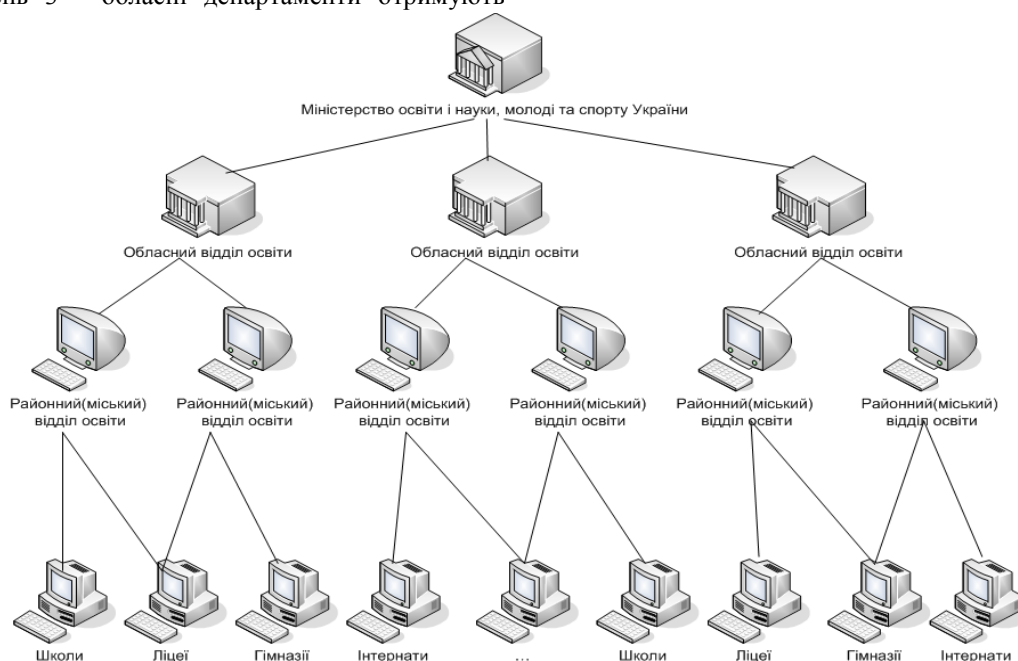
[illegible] областні департаменти отримують

Міністерство освіти і науки, молоді та спорту України

Обласний відділ освіти

Обласний відділ освіти

Обласний відділ освіти

Районний(міський) відділ освіти

Районний(міський) відділ освіти

Районний(міський) відділ освіти

Районний(міський) відділ освіти

Районний(міський) відділ освіти

Районний(міський) відділ освіти

Школи

Ліцеї

Гімназії

Інтернати

...

Школи

Ліцеї

Гімназії

Інтернати